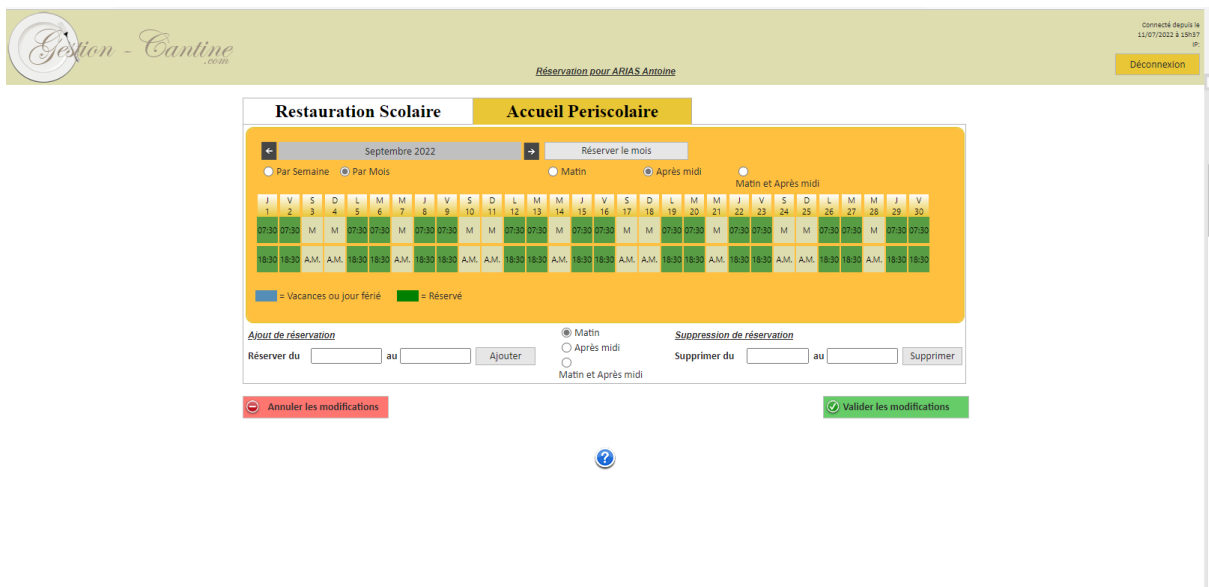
Gestion - Cantine .com

Réservation pour ARIAS Antoine

Connecté depuis le 11/07/2022 à 15h37
IP:

Déconnexion

Restauration Scolaire | Accueil Periscolaire

← Septembre 2022 → Réserver le mois

Par Semaine Par Mois
Matin Après midi Matin et Après midi

| J 1 | V 2 | S 3 | D 4 | L 5 | M 6 | M 7 | J 8 | V 9 | S 10 | D 11 | L 12 | M 13 | M 14 | J 15 | V 16 | S 17 | D 18 | L 19 | M 20 | M 21 | J 22 | V 23 | S 24 | D 25 | L 26 | M 27 | M 28 | J 29 | V 30 |
|---|---|---|---|---|---|---|---|---|---|---|---|---|---|---|---|---|---|---|---|---|---|---|---|---|---|---|---|---|---|
| 07:30 | 07:30 | M | M | 07:30 | 07:30 | M | 07:30 | 07:30 | M | M | 07:30 | 07:30 | M | 07:30 | 07:30 | M | M | 07:30 | 07:30 | M | 07:30 | 07:30 | M | M | 07:30 | 07:30 | M | 07:30 | 07:30 |
| 18:30 | 18:30 | A.M. | A.M. | 18:30 | 18:30 | A.M. | 18:30 | 18:30 | A.M. | A.M. | 18:30 | 18:30 | A.M. | 18:30 | 18:30 | A.M. | A.M. | 18:30 | 18:30 | A.M. | 18:30 | 18:30 | A.M. | A.M. | 18:30 | 18:30 | A.M. | 18:30 | 18:30 |

= Vacances ou jour férié = Réservé

Ajout de réservation
Réserver du au Ajouter

Matin
Après midi
Matin et Après midi

Suppression de réservation
Supprimer du au Supprimer

Annuler les modifications

Valider les modifications